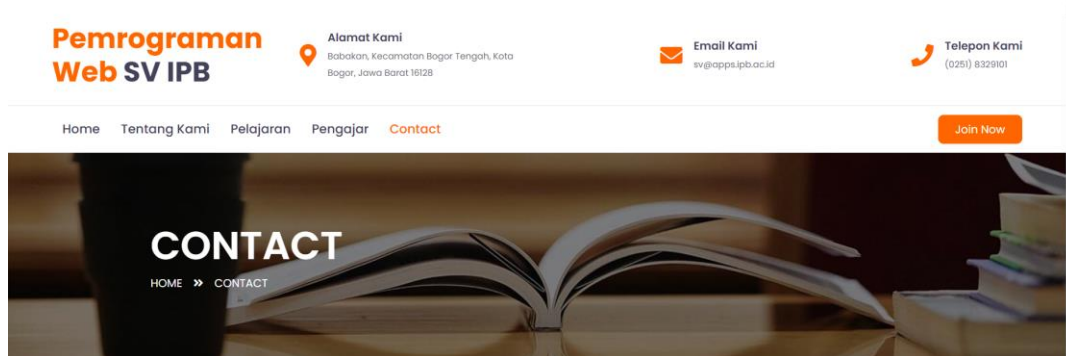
Pemrograman Web SV IPB

Alamat Kami
Babakan, Kecamatan Bogor Tengah, Kota Bogor, Jawa Barat 16128

Email Kami
sv@apps.ipb.ac.id

Telepon Kami
(0251) 8329101

Home Tentang Kami Pelajaran Pengajar Contact

Join Now

CONTACT

HOME » CONTACT